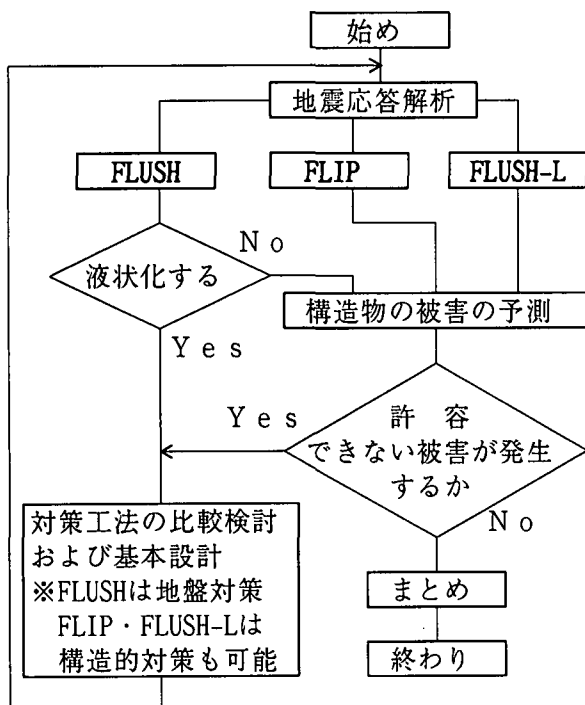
始め

地震応答解析

FLUSH

FLIP

FLUSH-L

液状化する

No

Yes

構造物の被害の予測

Yes

許容
できない被害が発生
するか

No

対策工法の比較検討
および基本設計
※FLUSHは地盤対策
FLIP・FLUSH-Lは
構造的対策も可能

まとめ

終わり